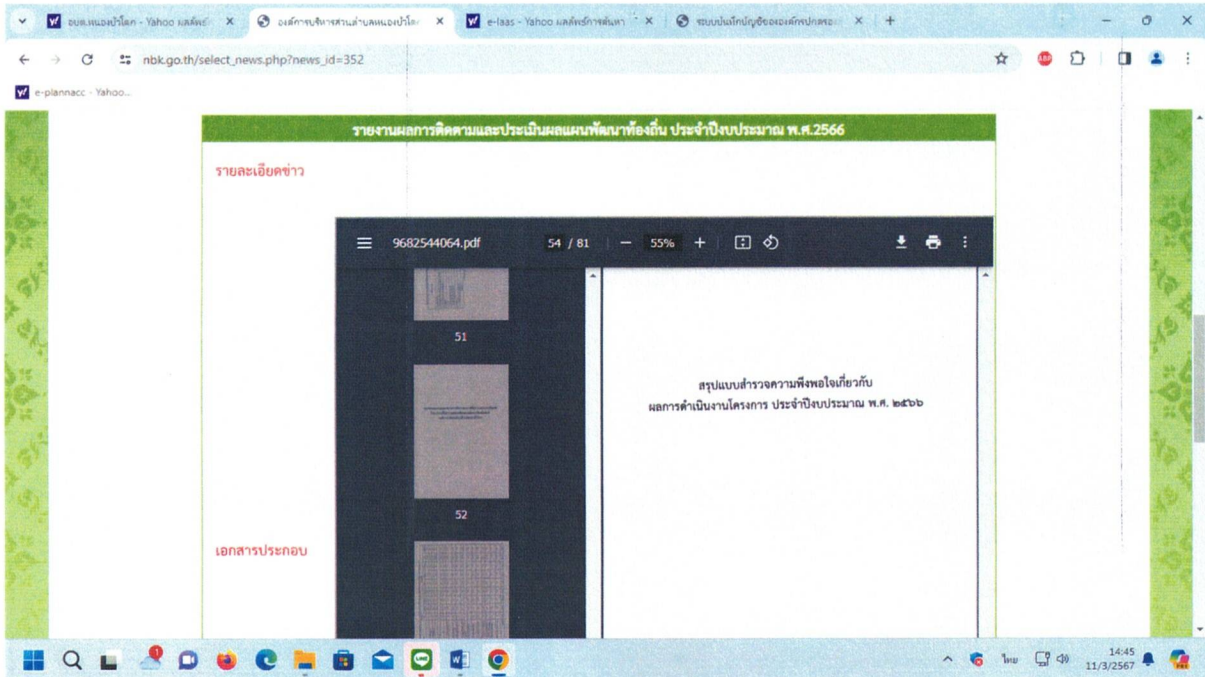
อบต.หนองบัวโคก - Yahoo ผลค้นห X
องค์การบริหารส่วนตำบลหนองบัวโค X
e-laas - Yahoo ผลค้นหาการค้นหา X
ระบบบันทึกบัญชีขององค์กรปกครอง X
+

nbk.go.th/select_news.php?news_id=352

e-plannacc - Yahoo...

รายงานผลการติดตามและประเมินผลแผนพัฒนาท้องถิ่น ประจำปีงบประมาณ พ.ศ.2566

รายละเอียดข่าว

9682544064.pdf 54 / 81 — 55% +

51

52

สรุปแบบสำรวจความพึงพอใจเกี่ยวกับ
ผลการดำเนินงานโครงการ ประจำปีงบประมาณ พ.ศ. ๒๕๖๖

เอกสารประกอบ

ไทย 14:45 11/3/2567